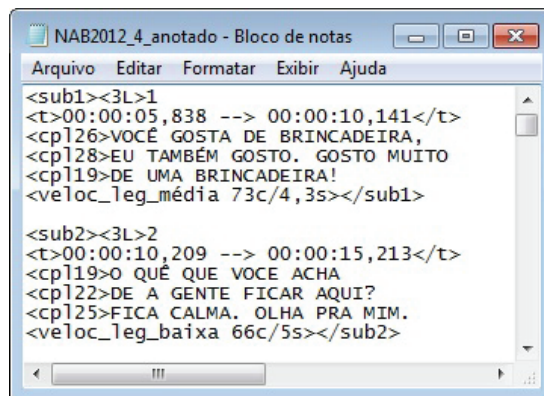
NAB2012_4_anotado - Bloco de notas

Arquivo Editar Formatar Exibir Ajuda

<sub1><3L>1
<t>00:00:05,838 --> 00:00:10,141</t>
<cpl26>VOCÊ GOSTA DE BRINCADEIRA,
<cpl28>EU TAMBÉM GOSTO. GOSTO MUITO
<cpl19>DE UMA BRINCADEIRA!
<veloc_leg_média 73c/4,3s></sub1>

<sub2><3L>2
<t>00:00:10,209 --> 00:00:15,213</t>
<cpl19>O QUÊ QUE VOCE ACHA
<cpl22>DE A GENTE FICAR AQUI?
<cpl25>FICA CALMA. OLHA PRA MIM.
<veloc_leg_baixa 66c/5s></sub2>